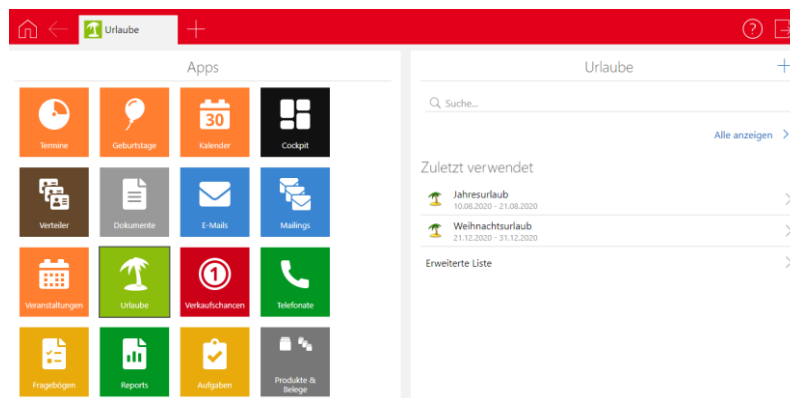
Urlaube

Apps

30

Termine
Geburtstage
Kalender
Cockpit
Verteiler
Dokumente
E-Mails
Mailings
Veranstaltungen
Urlaube
Verkaufschancen
Telefonate
Fragebögen
Reports
Aufgaben
Produkte & Belege

Urlaube

Suche...

Alle anzeigen

Zuletzt verwendet

Jahresurlaub
10.08.2020 - 21.08.2020

Weihnachtsurlaub
21.12.2020 - 31.12.2020

Erweiterte Liste